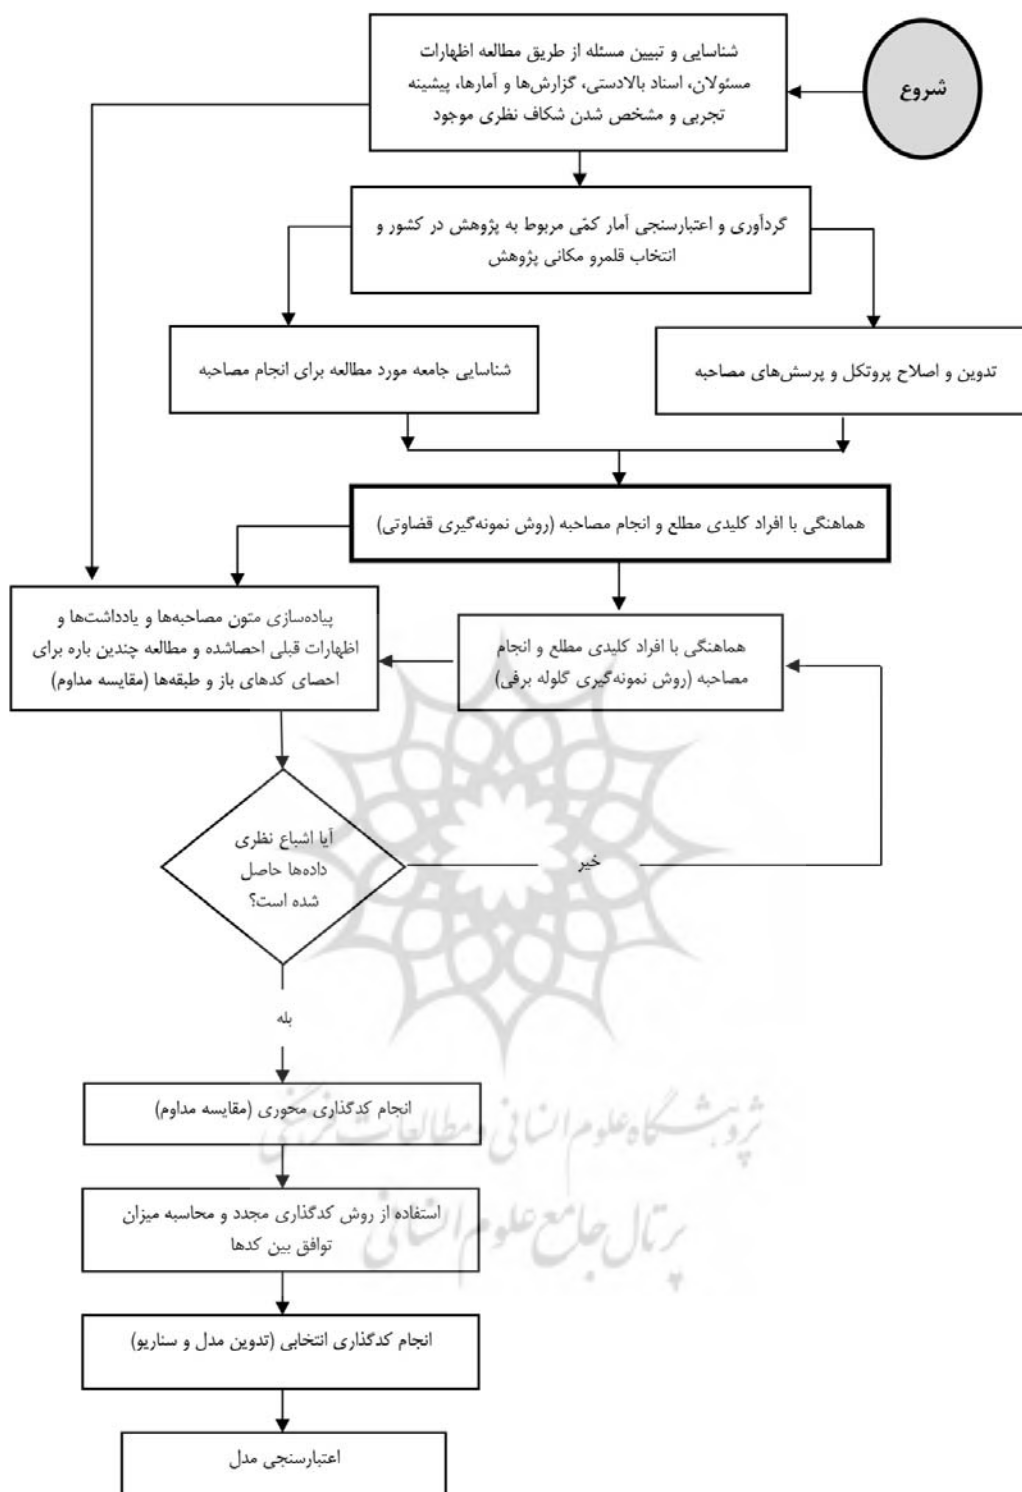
شروع

شناسایی و تبیین مسئله از طریق مطالعه اظهارات مسئولان، اسناد بالادستی، گزارش‌ها و آمارها، پیشینه تجربی و مشخص شدن شکاف نظری موجود

گردآوری و اعتبارسنجی آمار کمّی مربوط به پژوهش در کشور و انتخاب قلمرو مکانی پژوهش

تدوین و اصلاح پروتکل و پرسش‌های مصاحبه

شناسایی جامعه مورد مطالعه برای انجام مصاحبه

هماهنگی با افراد کلیدی مطلع و انجام مصاحبه (روش نمونه‌گیری قضاوتی)

هماهنگی با افراد کلیدی مطلع و انجام مصاحبه (روش نمونه‌گیری گلوله برفی)

پیاده‌سازی متون مصاحبه‌ها و یادداشت‌ها و اظهارات قبلی احصاشده و مطالعه چندین باره برای احصای کدهای باز و طبقه‌ها (مقایسه مداوم)

آیا اشباع نظری داده‌ها حاصل شده است؟

خیر

بله

انجام کدگذاری محوری (مقایسه مداوم)

استفاده از روش کدگذاری مجدد و محاسبه میزان توافق بین کدها

انجام کدگذاری انتخابی (تدوین مدل و سناریو)

اعتبارسنجی مدل

پژوهشگاه علوم انسانی و مطالعات فرهنگی
پرتال جامع علوم انسانی